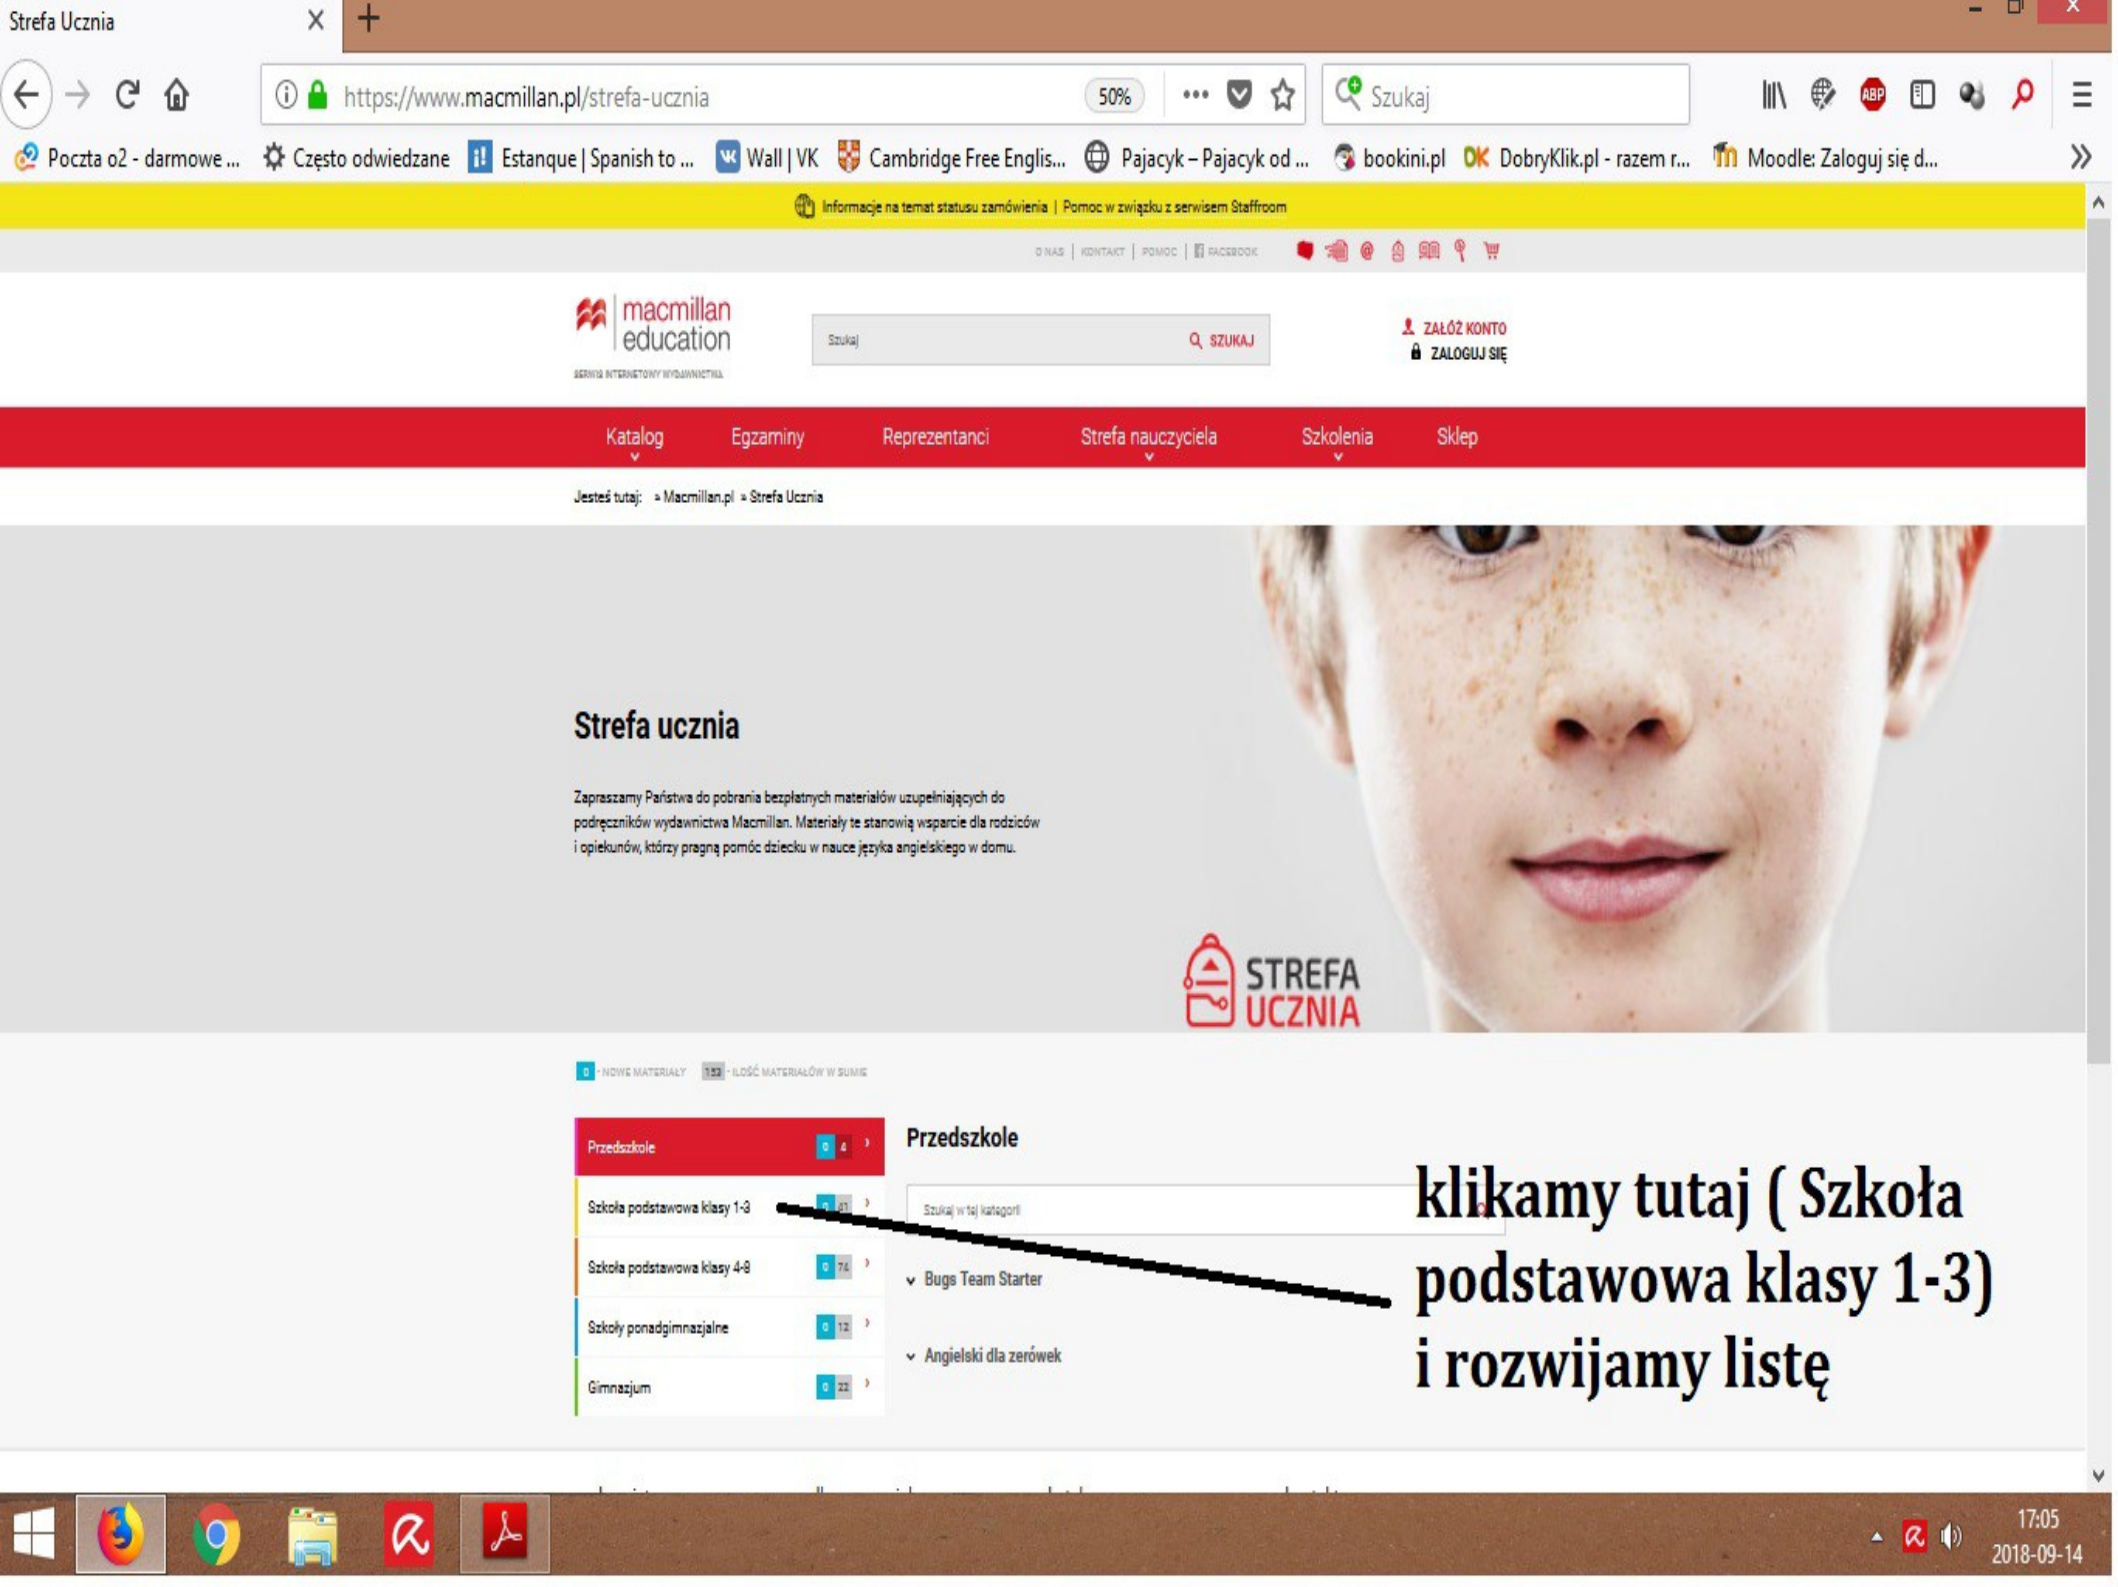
Strefa Ucznia

https://www.macmillan.pl/strefa-ucznia 50% Szukaj

Poczta o2 - darmowe ... Często odwiedzane Estanque | Spanish to ... Wall | VK Cambridge Free Englis... Pajacyk – Pajacyk od ... bookini.pl DobryKlik.pl - razem r... Moodle: Zaloguj się d...

Informacje na temat statusu zamówienia | Pomoc w związku z serwisem Staffroom

O NAS | KONTAKT | POMOC | FACEBOOK

macmillan education

SERWIS INTERNETOWY WYDAWNICTWA

Szukaj SZUKAJ

ZAŁÓŻ KONTO
ZALOGUJ SIĘ

Katalog Egzaminy Reprezentanci Strefa nauczyciela Szkolenia Sklep

Jesteś tutaj: » Macmillan.pl » Strefa Ucznia

Strefa ucznia

Zapraszamy Państwa do pobrania bezpłatnych materiałów uzupełniających do podręczników wydawnictwa Macmillan. Materiały te stanowią wsparcie dla rodziców i opiekunów, którzy pragną pomóc dziecku w nauce języka angielskiego w domu.

STREFA UCZNIA

0 - NOWE MATERIAŁY 153 - ILOŚĆ MATERIAŁÓW W SUMIE

| Przedszkole | 0 | 4 |
|---|---|---|
| Szkoła podstawowa klasy 1-3 | 0 | 41 |
| Szkoła podstawowa klasy 4-8 | 0 | 74 |
| Szkoły ponadgimnazjalne | 0 | 12 |
| Gimnazjum | 0 | 22 |

Przedszkole

Szukaj w tej kategorii

Bugs Team Starter

Angielski dla zerówek

klikamy tutaj ( Szkoła podstawowa klasy 1-3) i rozwijamy listę

17:05
2018-09-14